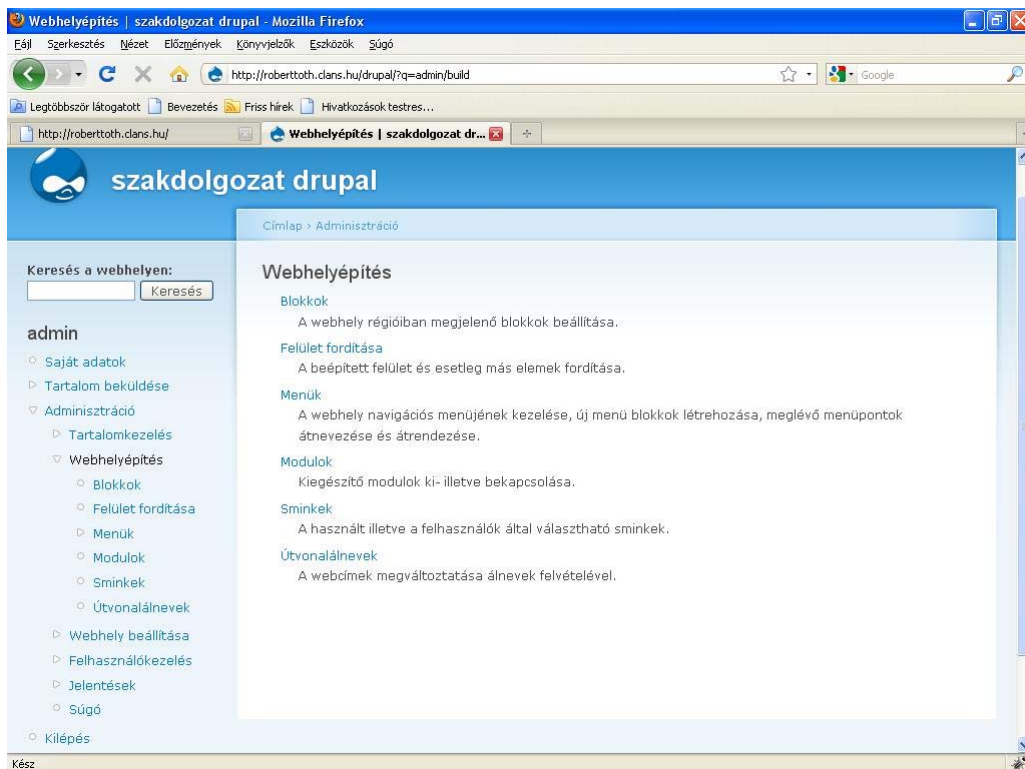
Webhelyépítés | szakdolgozat drupal - Mozilla Firefox

Fájl Szerkesztés Nézet Előzmények Könyvjelzők Eszközök Súgó

http://roberttoth.clans.hu/drupal/?q=admin/build

Google

Legtöbbször látogatott Bevezetés Friss hírek Hivatkozások testres...

http://roberttoth.clans.hu/

Webhelyépítés | szakdolgozat dr...

szakdolgozat drupal

Címlap › Adminisztráció

Keresés a webhelyen:

Keresés

admin

Saját adatok

Tartalom beküldése

Adminisztráció

Tartalomkezelés

Webhelyépítés

Blokkok

Felület fordítása

Menük

Modulok

Sminkek

Útvonalálnevek

Webhely beállítása

Felhasználókezelés

Jelentések

Súgó

Kilépés

Webhelyépítés

Blokkok

A webhely régióiban megjelenő blokkok beállítása.

Felület fordítása

A beépített felület és esetleg más elemek fordítása.

Menük

A webhely navigációs menüjének kezelése, új menü blokkok létrehozása, meglévő menüpontok átnevezése és átrendezése.

Modulok

Kiegészítő modulok ki- illetve bekapcsolása.

Sminkek

A használt illetve a felhasználók által választható sminkek.

Útvonalálnevek

A webcímek megváltoztatása álnevek felvételével.

Kész